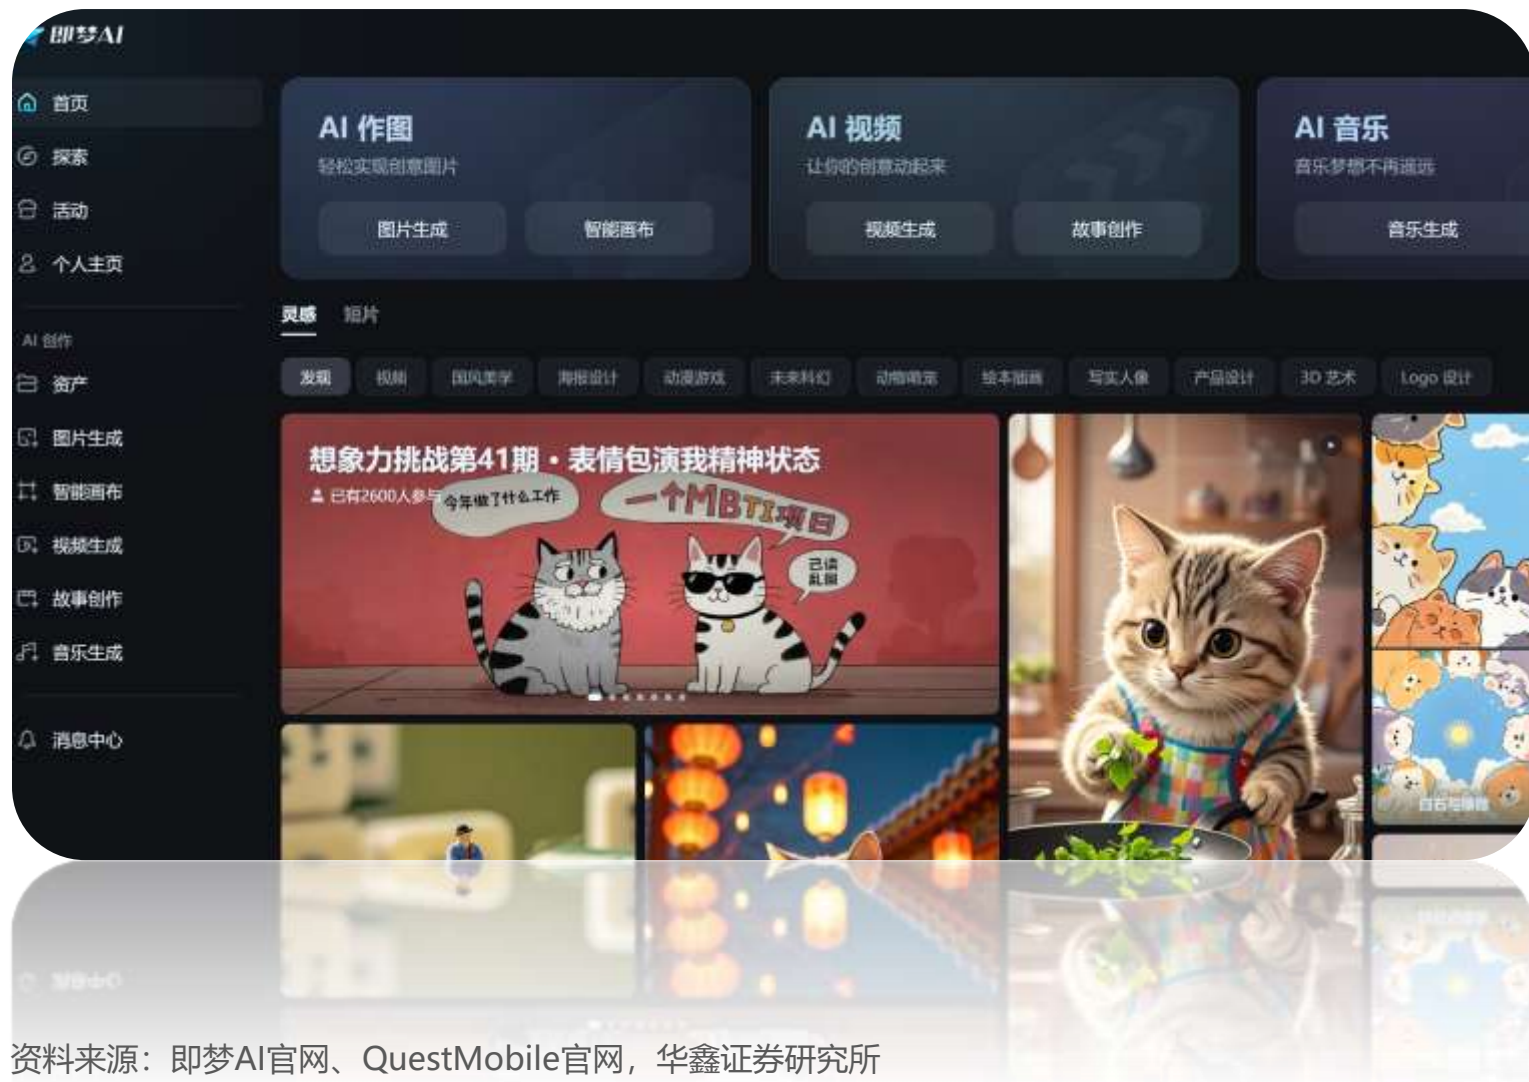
即梦AI

首页
探索
活动
个人主页

AI 创作
资产
图片生成
智能画布
视频生成
故事创作
音乐生成

消息中心

AI 作图
轻松实现创意图片
图片生成
智能画布

AI 视频
让你的创意动起来
视频生成
故事创作

AI 音乐
音乐梦想不再遥远
音乐生成

灵感 短片

发现 视频 国风美学 海报设计 动漫游戏 未来科幻 动物萌宠 绘本插画 写实人像 产品设计 3D 艺术 Logo 设计

想象力挑战第41期 · 表情包演我精神状态
已有2600人参与
今年做了什么工作
一个MBTI项目
已读乱回

资料来源：即梦AI官网、QuestMobile官网，华鑫证券研究所